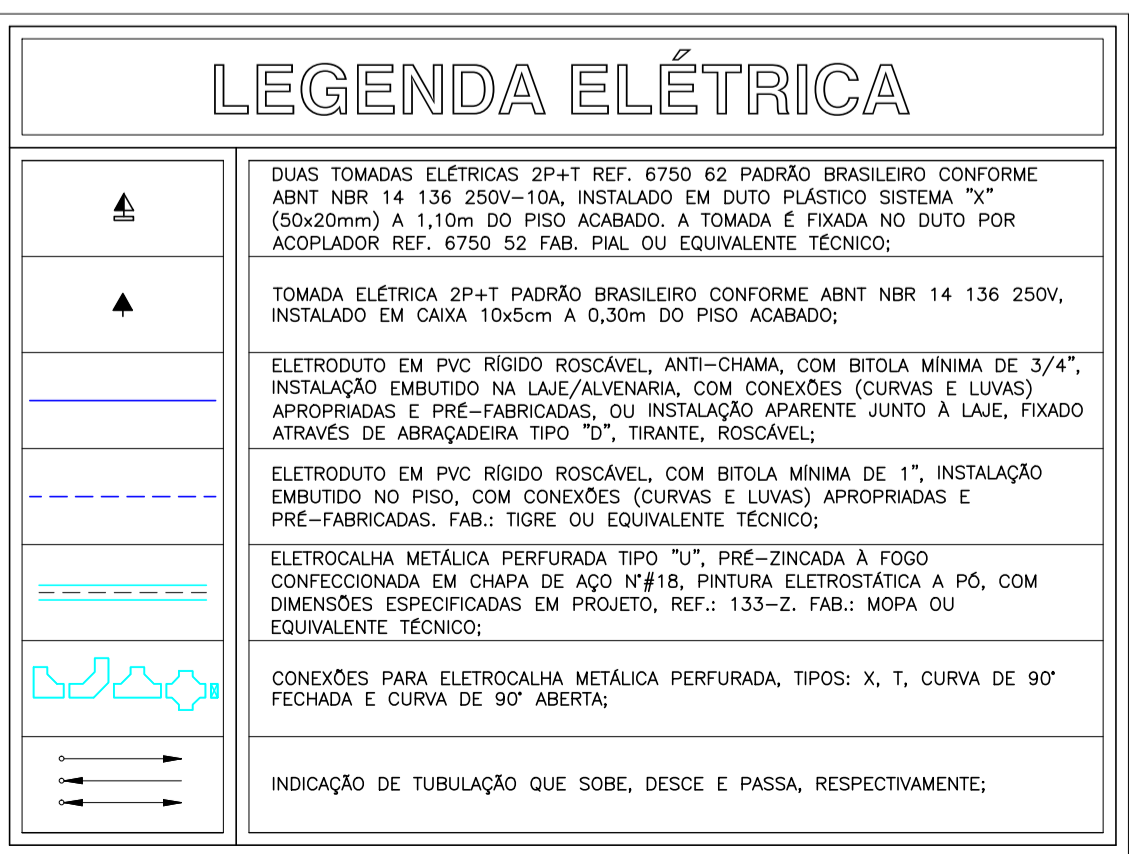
LEGENDA ELÉTRICA

| | |
|---|---|
| | DUAS TOMADAS ELÉTRICAS 2P+T REF. 6750 62 PADRÃO BRASILEIRO CONFORME ABNT NBR 14 136 250V–10A, INSTALADO EM DUTO PLÁSTICO SISTEMA "X" (50x20mm) A 1,10m DO PISO ACABADO. A TOMADA É FIXADA NO DUTO POR ACOPLADOR REF. 6750 52 FAB. PIAL OU EQUIVALENTE TÉCNICO; |
| | TOMADA ELÉTRICA 2P+T PADRÃO BRASILEIRO CONFORME ABNT NBR 14 136 250V, INSTALADO EM CAIXA 10x5cm A 0,30m DO PISO ACABADO; |
| | ELETRODUTO EM PVC RÍGIDO ROSCÁVEL, ANTI–CHAMA, COM BITOLA MÍNIMA DE 3/4", INSTALAÇÃO EMBUTIDO NA LAJE/ALVENARIA, COM CONEXÕES (CURVAS E LUVAS) APROPRIADAS E PRÉ–FABRICADAS, OU INSTALAÇÃO APARENTE JUNTO À LAJE, FIXADO ATRAVÉS DE ABRAÇADEIRA TIPO "D", TIRANTE, ROSCÁVEL; |
| | ELETRODUTO EM PVC RÍGIDO ROSCÁVEL, COM BITOLA MÍNIMA DE 1", INSTALAÇÃO EMBUTIDO NO PISO, COM CONEXÕES (CURVAS E LUVAS) APROPRIADAS E PRÉ–FABRICADAS. FAB.: TIGRE OU EQUIVALENTE TÉCNICO; |
| | ELETROCALHA METÁLICA PERFURADA TIPO "U", PRÉ–ZINCADA À FOGO CONFECCIONADA EM CHAPA DE AÇO N°#18, PINTURA ELETROSTÁTICA A PÓ, COM DIMENSÕES ESPECIFICADAS EM PROJETO, REF.: 133–Z. FAB.: MOPA OU EQUIVALENTE TÉCNICO; |
| | CONEXÕES PARA ELETROCALHA METÁLICA PERFURADA, TIPOS: X, T, CURVA DE 90° FECHADA E CURVA DE 90° ABERTA; |
| | INDICAÇÃO DE TUBULAÇÃO QUE SOBE, DESCE E PASSA, RESPECTIVAMENTE; |